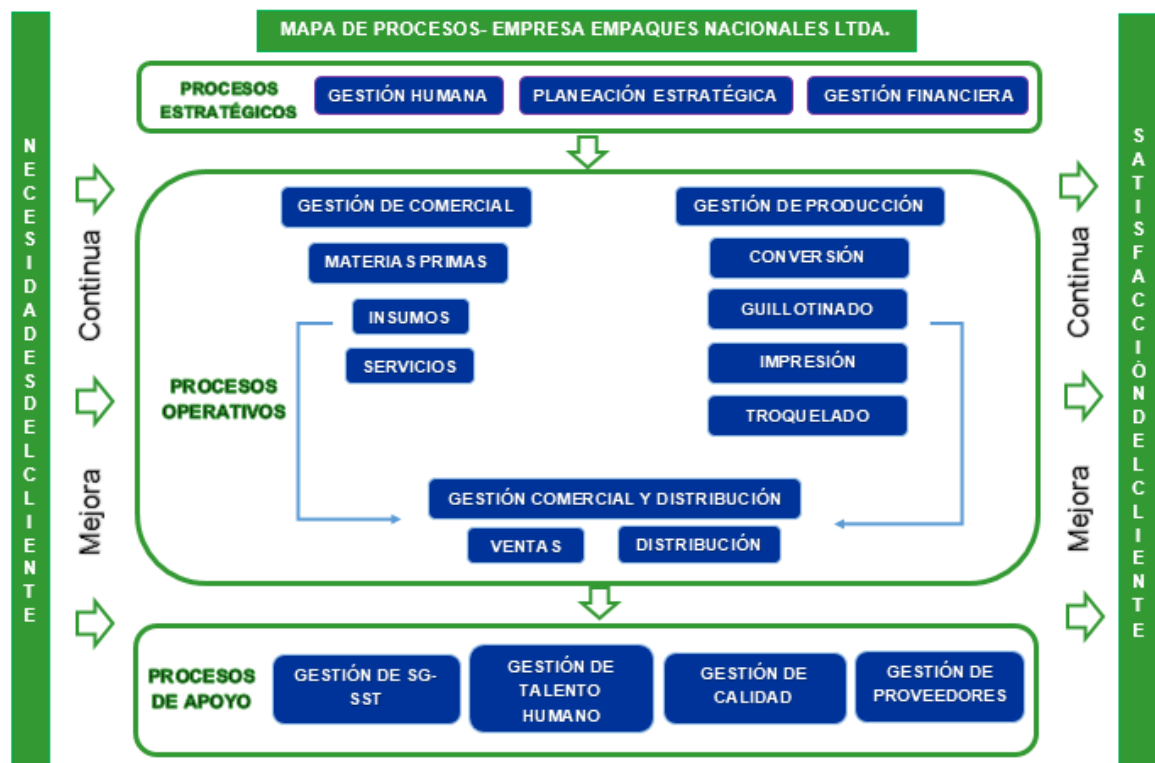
MAPA DE PROCESOS- EMPRESA EMPAQUES NACIONALES LTDA.

NECESIDADES DEL CLIENTE

PROCESOS ESTRATÉGICOS

GESTIÓN HUMANA

PLANEACIÓN ESTRATÉGICA

GESTIÓN FINANCIERA

Mejora Continua

GESTIÓN DE COMERCIAL

MATERIAS PRIMAS

INSUMOS

SERVICIOS

PROCESOS OPERATIVOS

GESTIÓN DE PRODUCCIÓN

CONVERSIÓN

GUILLOTINADO

IMPRESIÓN

TROQUELADO

GESTIÓN COMERCIAL Y DISTRIBUCIÓN

VENTAS

DISTRIBUCIÓN

Mejora Continua

SATISFACCIÓN DEL CLIENTE

PROCESOS DE APOYO

GESTIÓN DE SG-SST

GESTIÓN DE TALENTO HUMANO

GESTIÓN DE CALIDAD

GESTIÓN DE PROVEEDORES